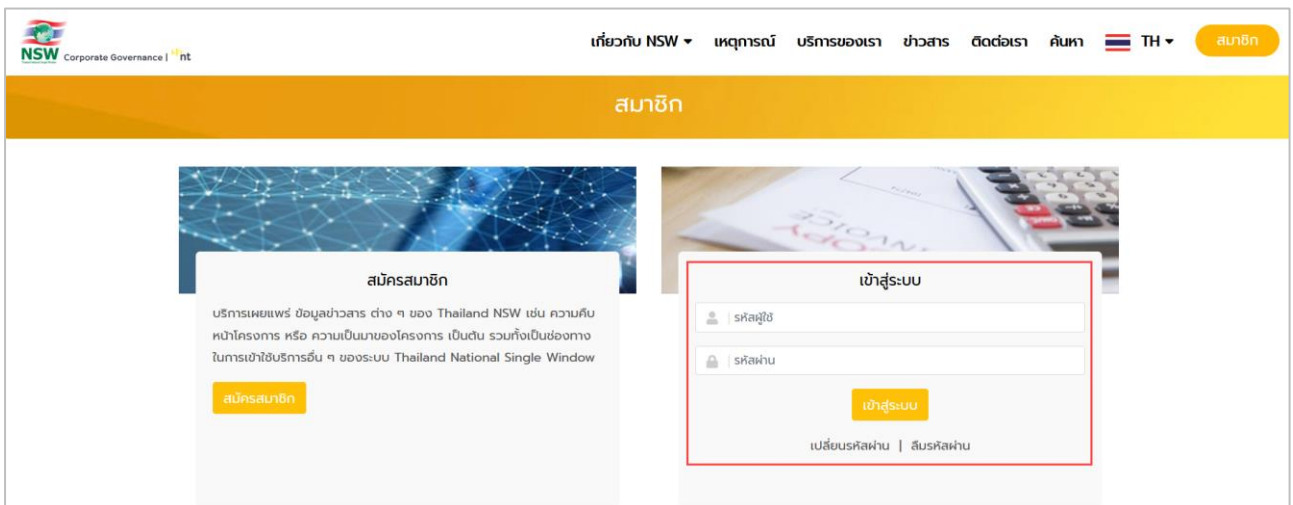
NSW Corporate Governance | ent

เกี่ยวกับ NSW ▾ เหตุการณ์ บริการของเรา ข่าวสาร ติดต่อเรา ค้นหา TH ▾ สมาชิก

สมาชิก

สมัครสมาชิก

บริการเผยแพร่ ข้อมูลข่าวสาร ต่าง ๆ ของ Thailand NSW เช่น ความคืบหน้าโครงการ หรือ ความเป็นมาของโครงการ เป็นต้น รวมทั้งเป็นช่องทางในการเข้าใช้บริการอื่น ๆ ของระบบ Thailand National Single Window

สมัครสมาชิก

เข้าสู่ระบบ

รหัสผู้ใช้

รหัสผ่าน

เข้าสู่ระบบ

เปลี่ยนรหัสผ่าน | ลืมรหัสผ่าน